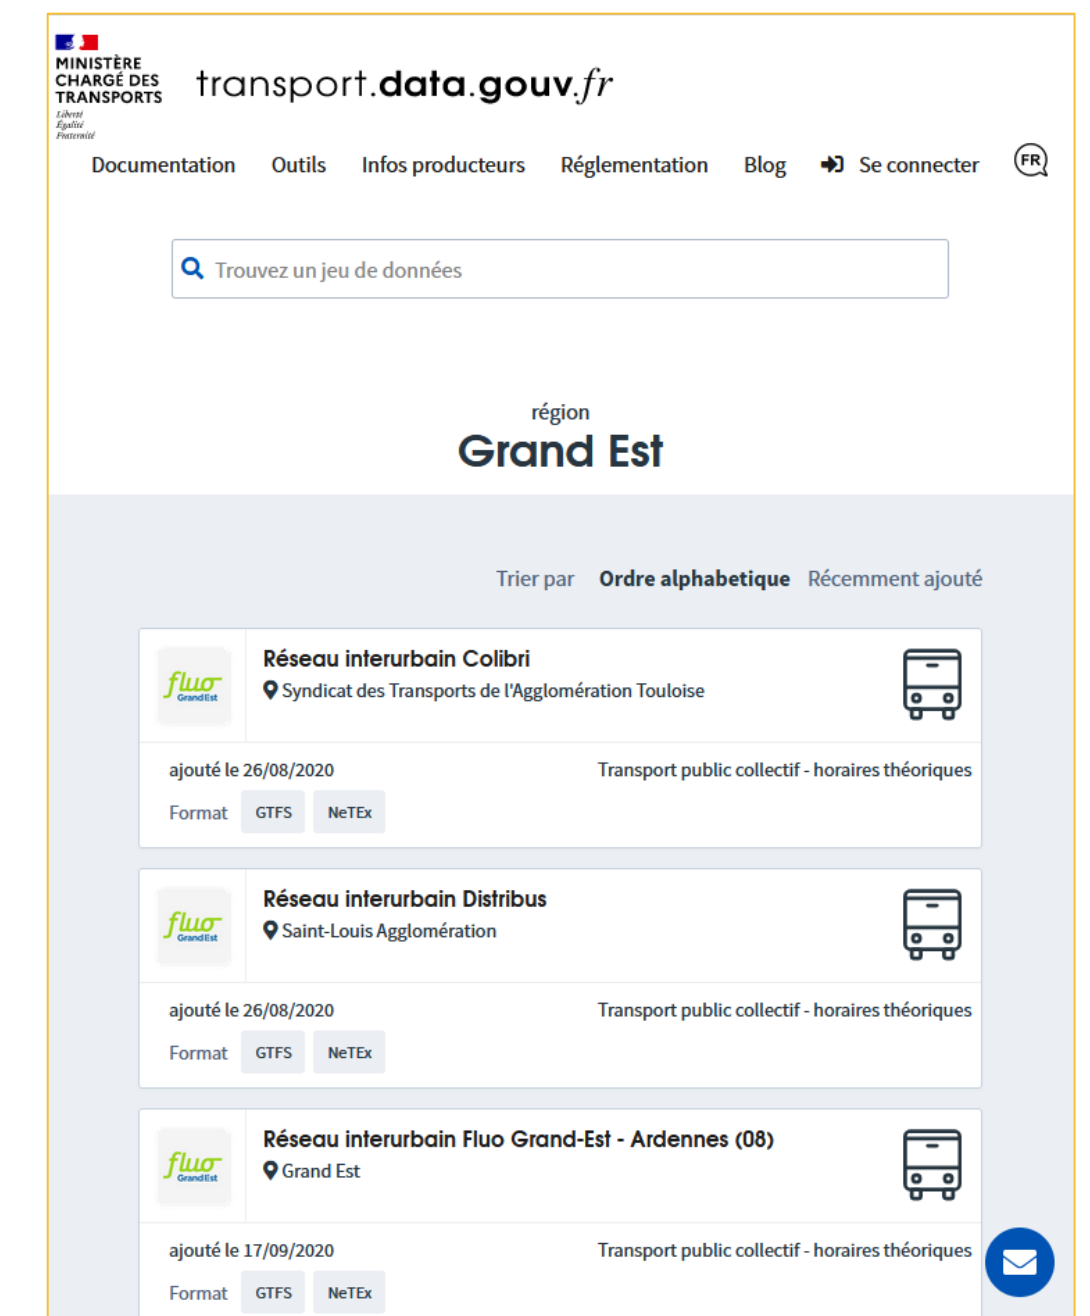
MINISTÈRE CHARGÉ DES TRANSPORTS
Liberté
Égalité
Fraternité

transport.data.gouv.fr

Documentation Outils Infos producteurs Réglementation Blog Se connecter FR

Trouvez un jeu de données

région
Grand Est

Trier par Ordre alphabetique Récemment ajouté

fluo Grand Est
Réseau interurbain Colibri
Syndicat des Transports de l'Agglomération Touloise
ajouté le 26/08/2020
Transport public collectif - horaires théoriques
Format GTFS NeTEx

fluo Grand Est
Réseau interurbain Distribus
Saint-Louis Agglomération
ajouté le 26/08/2020
Transport public collectif - horaires théoriques
Format GTFS NeTEx

fluo Grand Est
Réseau interurbain Fluo Grand-Est - Ardennes (08)
Grand Est
ajouté le 17/09/2020
Transport public collectif - horaires théoriques
Format GTFS NeTEx